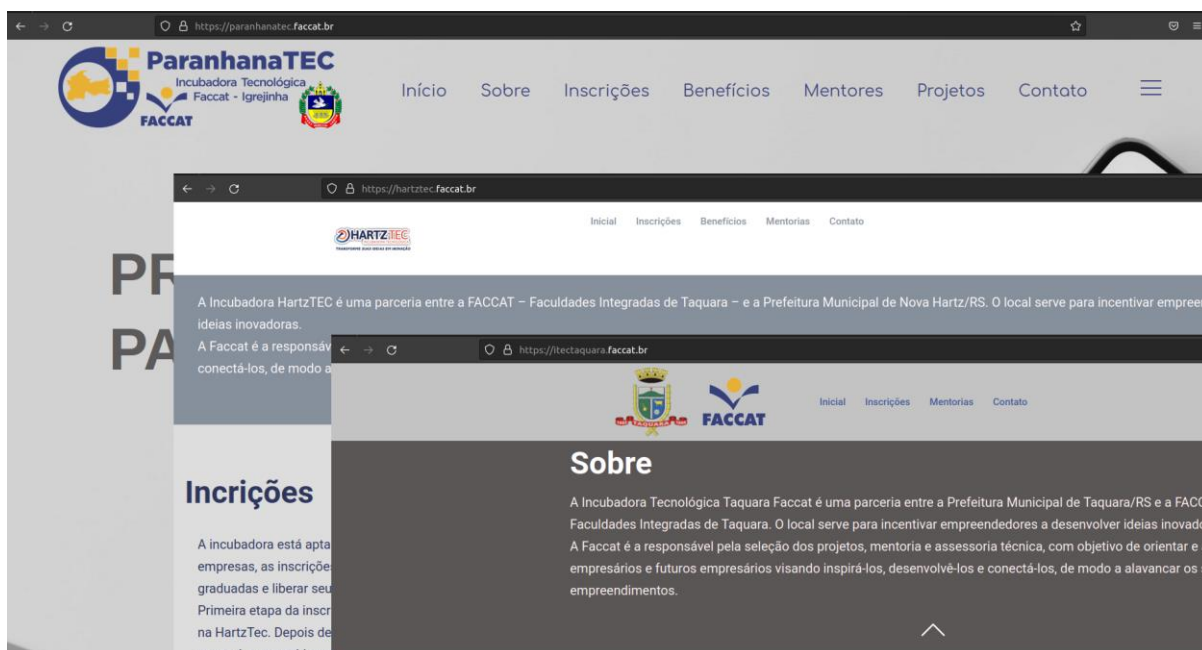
https://paranhanatec.faccat.br

ParanhanaTEC
Incubadora Tecnológica
Faccat - Igrejinha
FACCAT

Início Sobre Inscrições Benefícios Mentores Projetos Contato

PR
PA

https://hartztec.faccat.br

HARTZ TEC

Inicial Inscrições Benefícios Mentorias Contato

A Incubadora HartzTEC é uma parceria entre a FACCAT – Faculdades Integradas de Taquara – e a Prefeitura Municipal de Nova Hartz/RS. O local serve para incentivar empree ideias inovadoras.
A Faccat é a responsáv
conectá-los, de modo a

Incrições

A incubadora está apta
empresas, as inscriçõe
graduadas e liberar seu
Primeira etapa da inscr
na HartzTec. Depois de

https://itectaquara.faccat.br

FACCAT

Inicial Inscrições Mentorias Contato

Sobre

A Incubadora Tecnológica Taquara Faccat é uma parceria entre a Prefeitura Municipal de Taquara/RS e a FAC Faculdades Integradas de Taquara. O local serve para incentivar empreendedores a desenvolver ideias inovad
A Faccat é a responsável pela seleção dos projetos, mentoria e assessoria técnica, com objetivo de orientar e empresários e futuros empresários visando inspirá-los, desenvolvê-los e conectá-los, de modo a alavancar os empreendimentos.